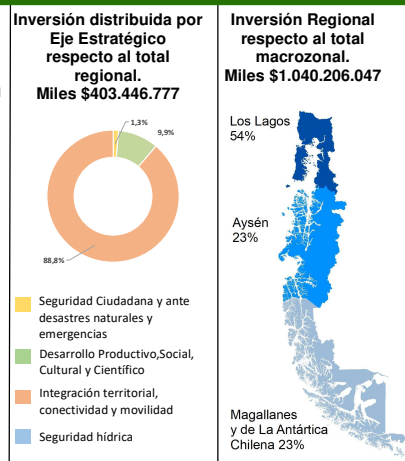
Inversión distribuida por Eje Estratégico respecto al total regional. Miles $403.446.777

1,3%
9,9%
88,8%

Seguridad Ciudadana y ante desastres naturales y emergencias
Desarrollo Productivo,Social, Cultural y Científico
Integración territorial, conectividad y movilidad
Seguridad hídrica

Inversión Regional respecto al total macrozonal. Miles $1.040.206.047

Los Lagos 54%
Aysén 23%
Magallanes y de La Antártica Chilena 23%